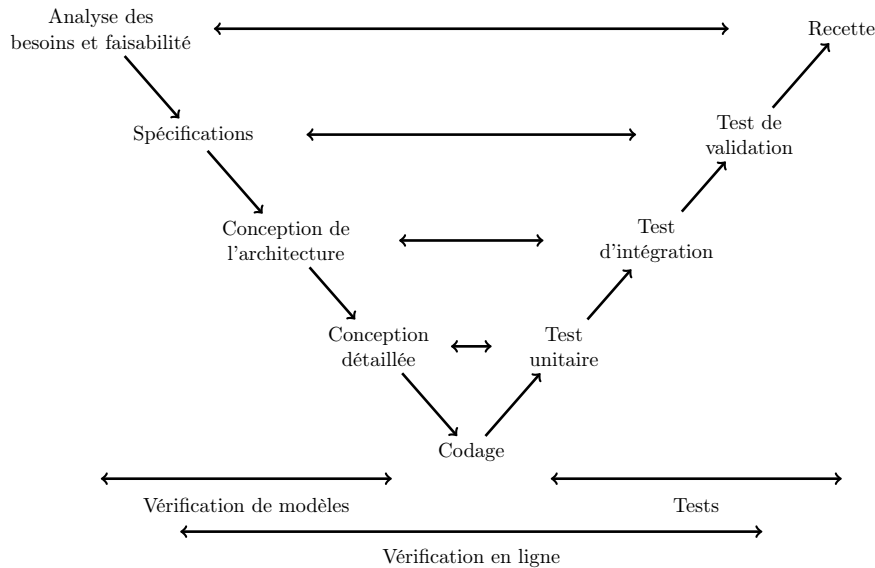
Analyse des besoins et faisabilité

Recette

Spécifications

Test de validation

Conception de l'architecture

Test d'intégration

Conception détaillée

Test unitaire

Codage

Vérification de modèles

Tests

Vérification en ligne